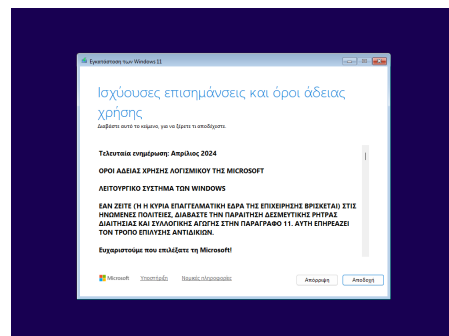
Εγκατάσταση των Windows 11

Ισχύουσες επισημάνσεις και όροι άδειας χρήσης

Διαβάστε αυτό το κείμενο, για να ξέρετι τι αποδέχεστε.

Τελευταία ενημέρωση: Απρίλιος 2024

ΟΡΟΙ ΑΔΕΙΑΣ ΧΡΗΣΗΣ ΛΟΓΙΣΜΙΚΟΥ ΤΗΣ MICROSOFT

ΛΕΙΤΟΥΡΓΙΚΟ ΣΥΣΤΗΜΑ ΤΩΝ WINDOWS

ΕΑΝ ΖΕΙΤΕ (Η Η ΚΥΡΙΑ ΕΠΑΓΓΕΛΜΑΤΙΚΗ ΕΔΡΑ ΤΗΣ ΕΠΙΧΕΙΡΗΣΗΣ ΒΡΙΣΚΕΤΑΙ) ΣΤΙΣ ΗΝΩΜΕΝΕΣ ΠΟΛΙΤΕΙΕΣ, ΔΙΑΒΑΣΤΕ ΤΗΝ ΠΑΡΑΙΤΗΣΗ ΔΕΣΜΕΥΤΙΚΗΣ ΡΗΤΡΑΣ ΔΙΑΙΤΗΣΙΑΣ ΚΑΙ ΣΥΛΛΟΓΙΚΗΣ ΑΓΩΓΗΣ ΣΤΗΝ ΠΑΡΑΓΡΑΦΟ 11. ΑΥΤΗ ΕΠΗΡΕΑΖΕΙ ΤΟΝ ΤΡΟΠΟ ΕΠΙΛΥΣΗΣ ΑΝΤΙΔΙΚΙΩΝ.

Ευχαριστούμε που επιλέξατε τη Microsoft!

Microsoft Υποστήριξη Νομικές πληροφορίες Απόρριψη Αποδοχή